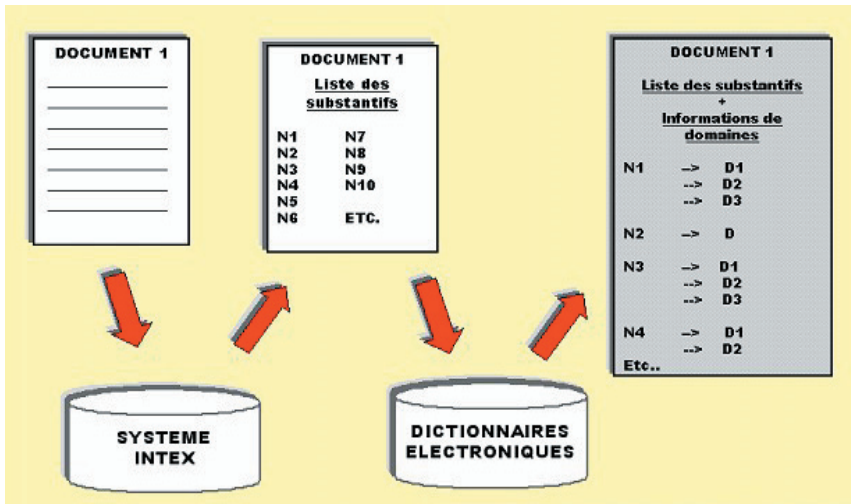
DOCUMENT 1

DOCUMENT 1

Liste des substantifs

| | |
|---|---|
| N1 | N7 |
| N2 | N8 |
| N3 | N9 |
| N4 | N10 |
| N5 | |
| N6 | ETC. |

DOCUMENT 1

Liste des substantifs + Informations de domaines

N1 --> D1
--> D2
--> D3

N2 --> D

N3 --> D1
--> D2
--> D3

N4 --> D1
--> D2

Etc..

SYSTEME INTEX

DICTIONNAIRES ELECTRONIQUES